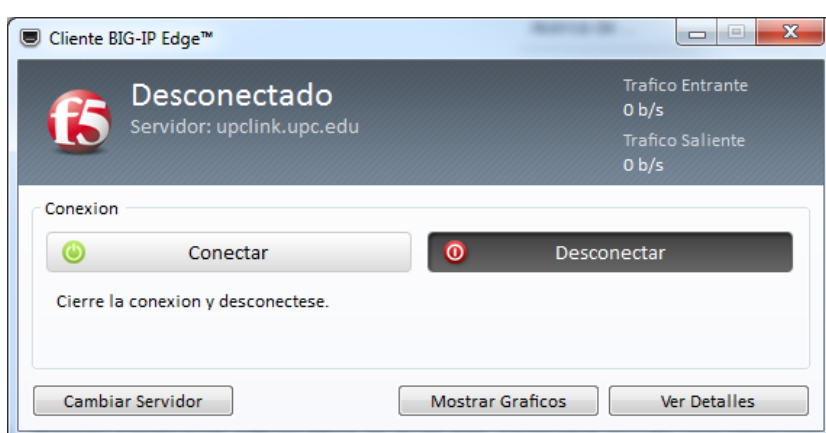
Cliente BIG-IP Edge™

f5

Desconectado
Servidor: upclink.upc.edu

Trafico Entrante
0 b/s
Trafico Saliente
0 b/s

Conexion

Conectar

Desconectar

Cierre la conexion y desconectese.

Cambiar Servidor

Mostrar Graficos

Ver Detalles